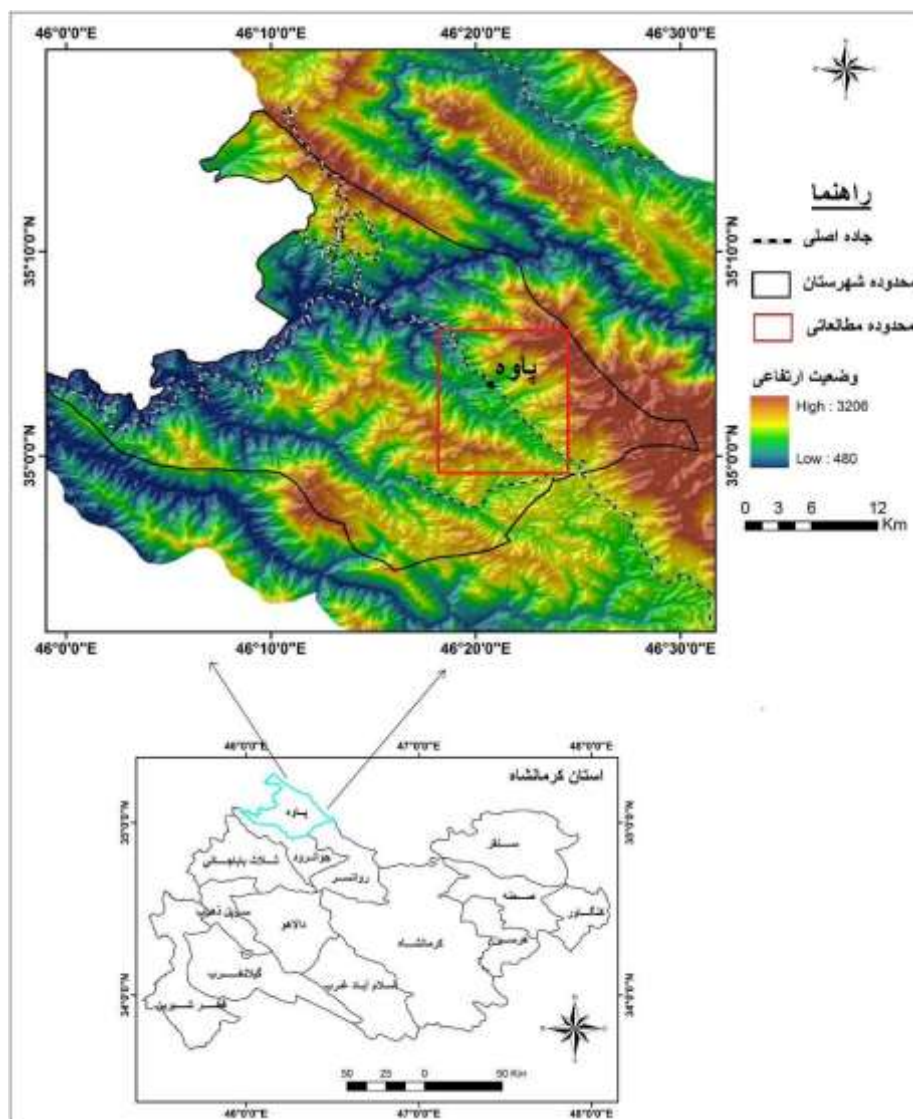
46°0'0"E
46°10'0"E
46°20'0"E
46°30'0"E

35°10'0"N
35°0'0"N

پاوه

راهنما
جاده اصلی
محدوده شهرستان
محدوده مطالعاتی
وضعیت ارتفاعی
High : 3206
Low : 480

0 3 6 12 Km

46°0'0"E
46°10'0"E
46°20'0"E
46°30'0"E

46°0'0"E
47°0'0"E
48°0'0"E

استان کرمانشاه

پاوه
جوانرود
ثلاث باباجانی
روانسر
سنقر
صحنه
کنگاور
سرپل ذهاب
دالاهو
کرمانشاه
هرسین
گیلانغرب
اسلام آباد غرب
قصر شیرین

35°0'0"N
34°0'0"N

50 25 0 50 Km

46°0'0"E
47°0'0"E
48°0'0"E